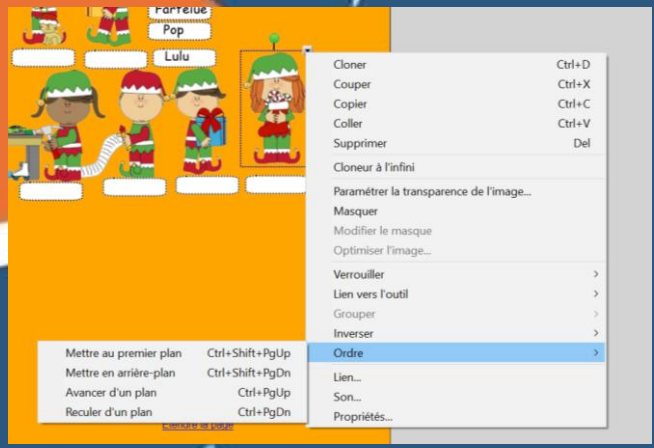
Farfelue
Pop
Lulu

Cloner Ctrl+D
Couper Ctrl+X
Copier Ctrl+C
Coller Ctrl+V
Supprimer Del
Cloneur à l'infini
Paramétrer la transparence de l'image...
Masquer
Modifier le masque
Optimiser l'image...
Verrouiller
Lien vers l'outil
Grouper
Inverser
Ordre
Lien...
Son...
Propriétés...

Mettre au premier plan Ctrl+Shift+PgUp
Mettre en arrière-plan Ctrl+Shift+PgDn
Avancer d'un plan Ctrl+PgUp
Reculer d'un plan Ctrl+PgDn

Étendre la page